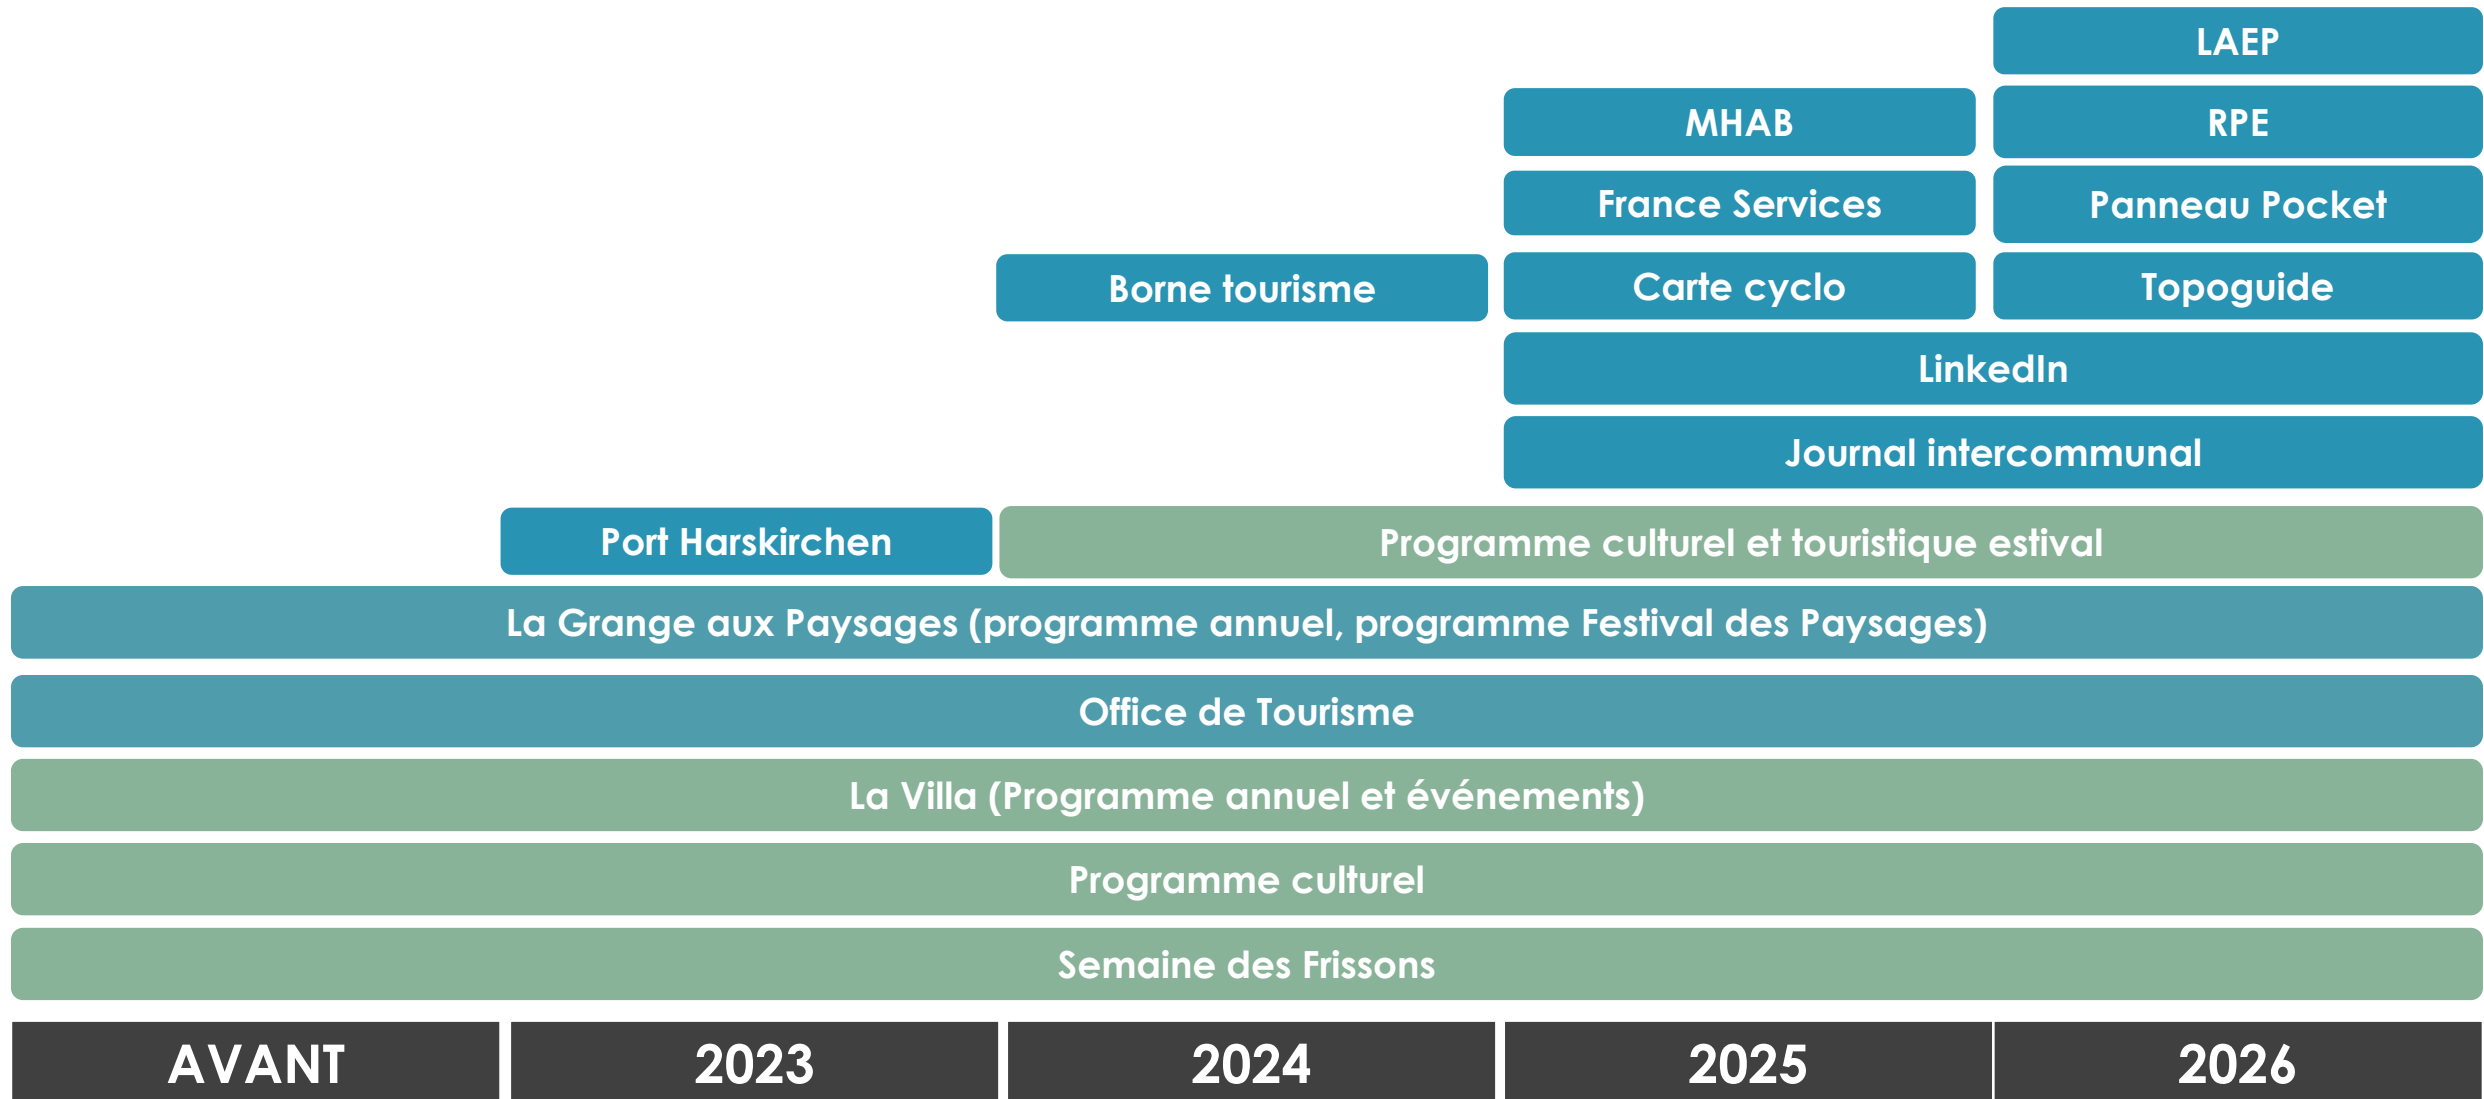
LAEP

MHAB

RPE

France Services

Panneau Pocket

Borne tourisme

Carte cyclo

Topoguide

LinkedIn

Journal intercommunal

Port Harskirchen

Programme culturel et touristique estival

La Grange aux Paysages (programme annuel, programme Festival des Paysages)

Office de Tourisme

La Villa (Programme annuel et événements)

Programme culturel

Semaine des Frissons

| AVANT | 2023 | 2024 | 2025 | 2026 |
|---|---|---|---|---|